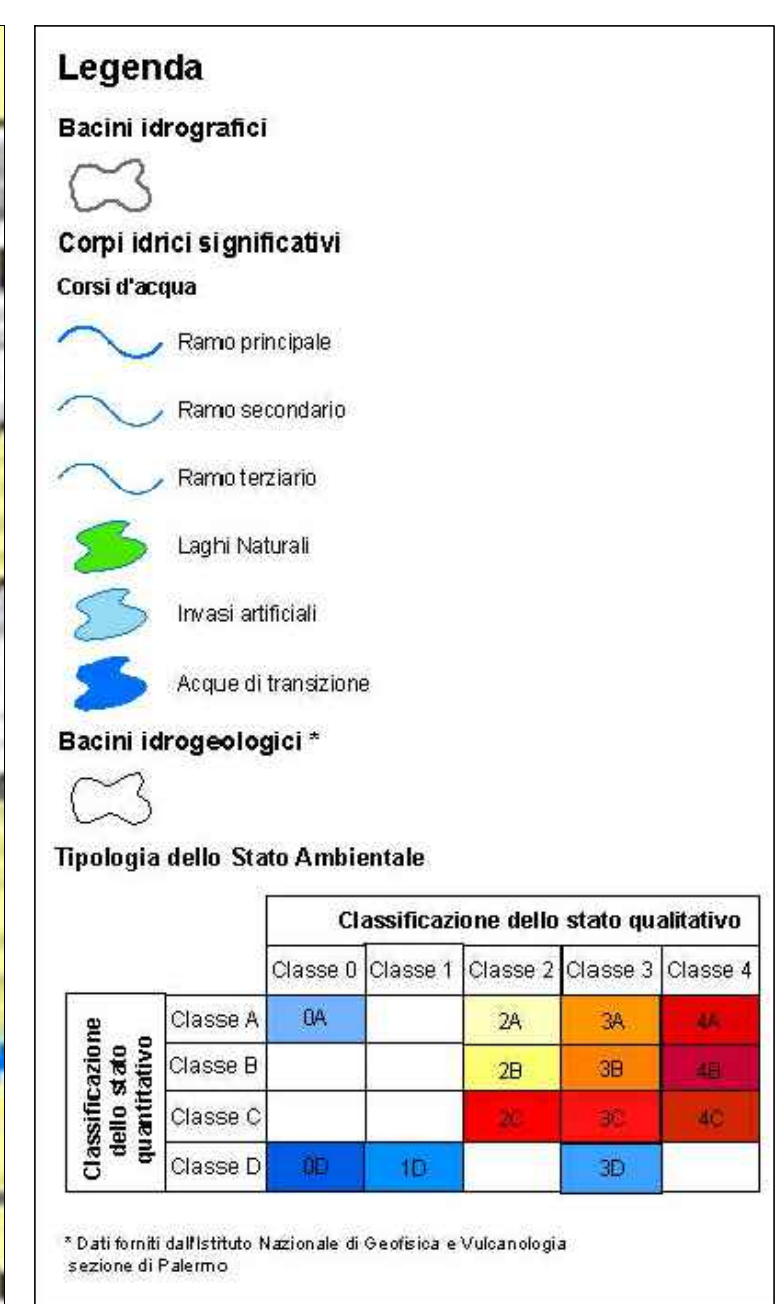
Legenda

Bacini idrografici

Corpi idrici significativi

Corsi d'acqua

Ramo principale

Ramo secondario

Ramo terziario

Laghi Naturali

Invasi artificiali

Acque di transizione

Bacini idrogeologici *

Tipologia dello Stato Ambientale

| Classificazione dello stato quantitativo | | Classificazione dello stato qualitativo | | | | |
|---|---|---|---|---|---|---|
| | | Classe 0 | Classe 1 | Classe 2 | Classe 3 | Classe 4 |
| | Classe A | 0A | | 2A | 3A | 4A |
| | Classe B | | | 2B | 3B | 4B |
| | Classe C | | | 2C | 3C | 4C |
| | Classe D | 0D | 1D | | 3D | |

* Dati forniti dall'Istituto Nazionale di Geofisica e Vulcanologia sezione di Palermo